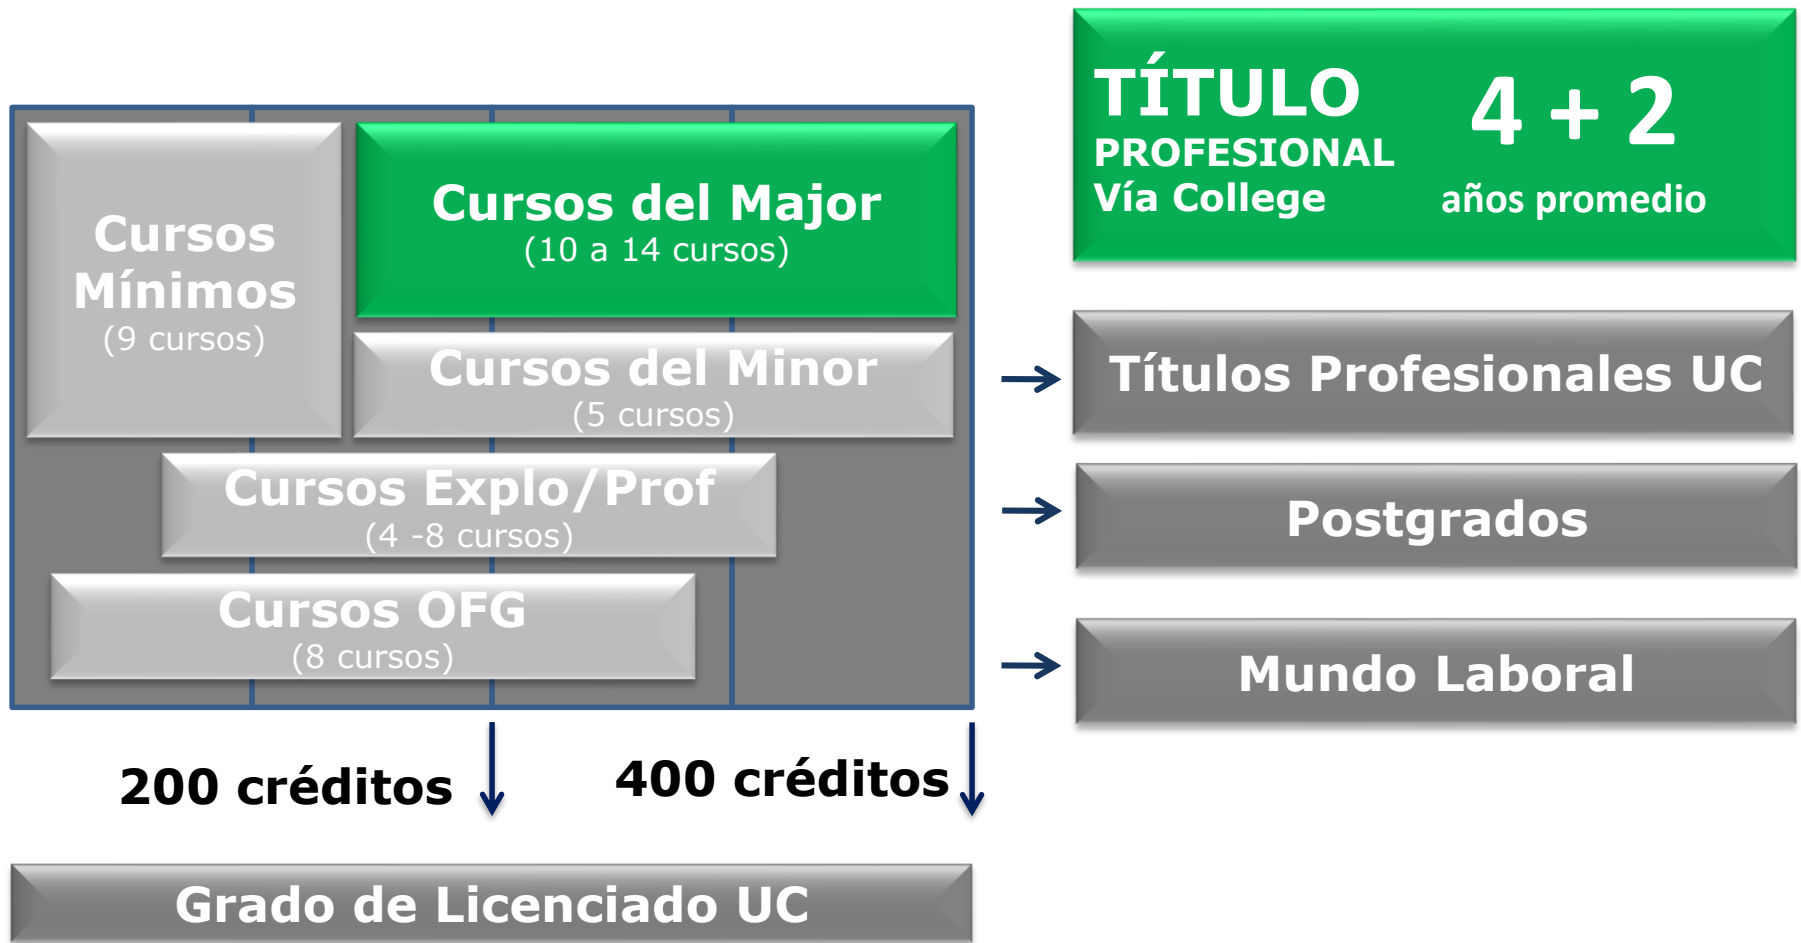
TÍTULO PROFESIONAL Vía College

4 + 2
años promedio

Cursos Mínimos
(9 cursos)

Cursos del Major
(10 a 14 cursos)

Cursos del Minor
(5 cursos)

Cursos Explo/Prof
(4 -8 cursos)

Cursos OFG
(8 cursos)

Títulos Profesionales UC

Postgrados

Mundo Laboral

200 créditos

400 créditos

Grado de Licenciado UC